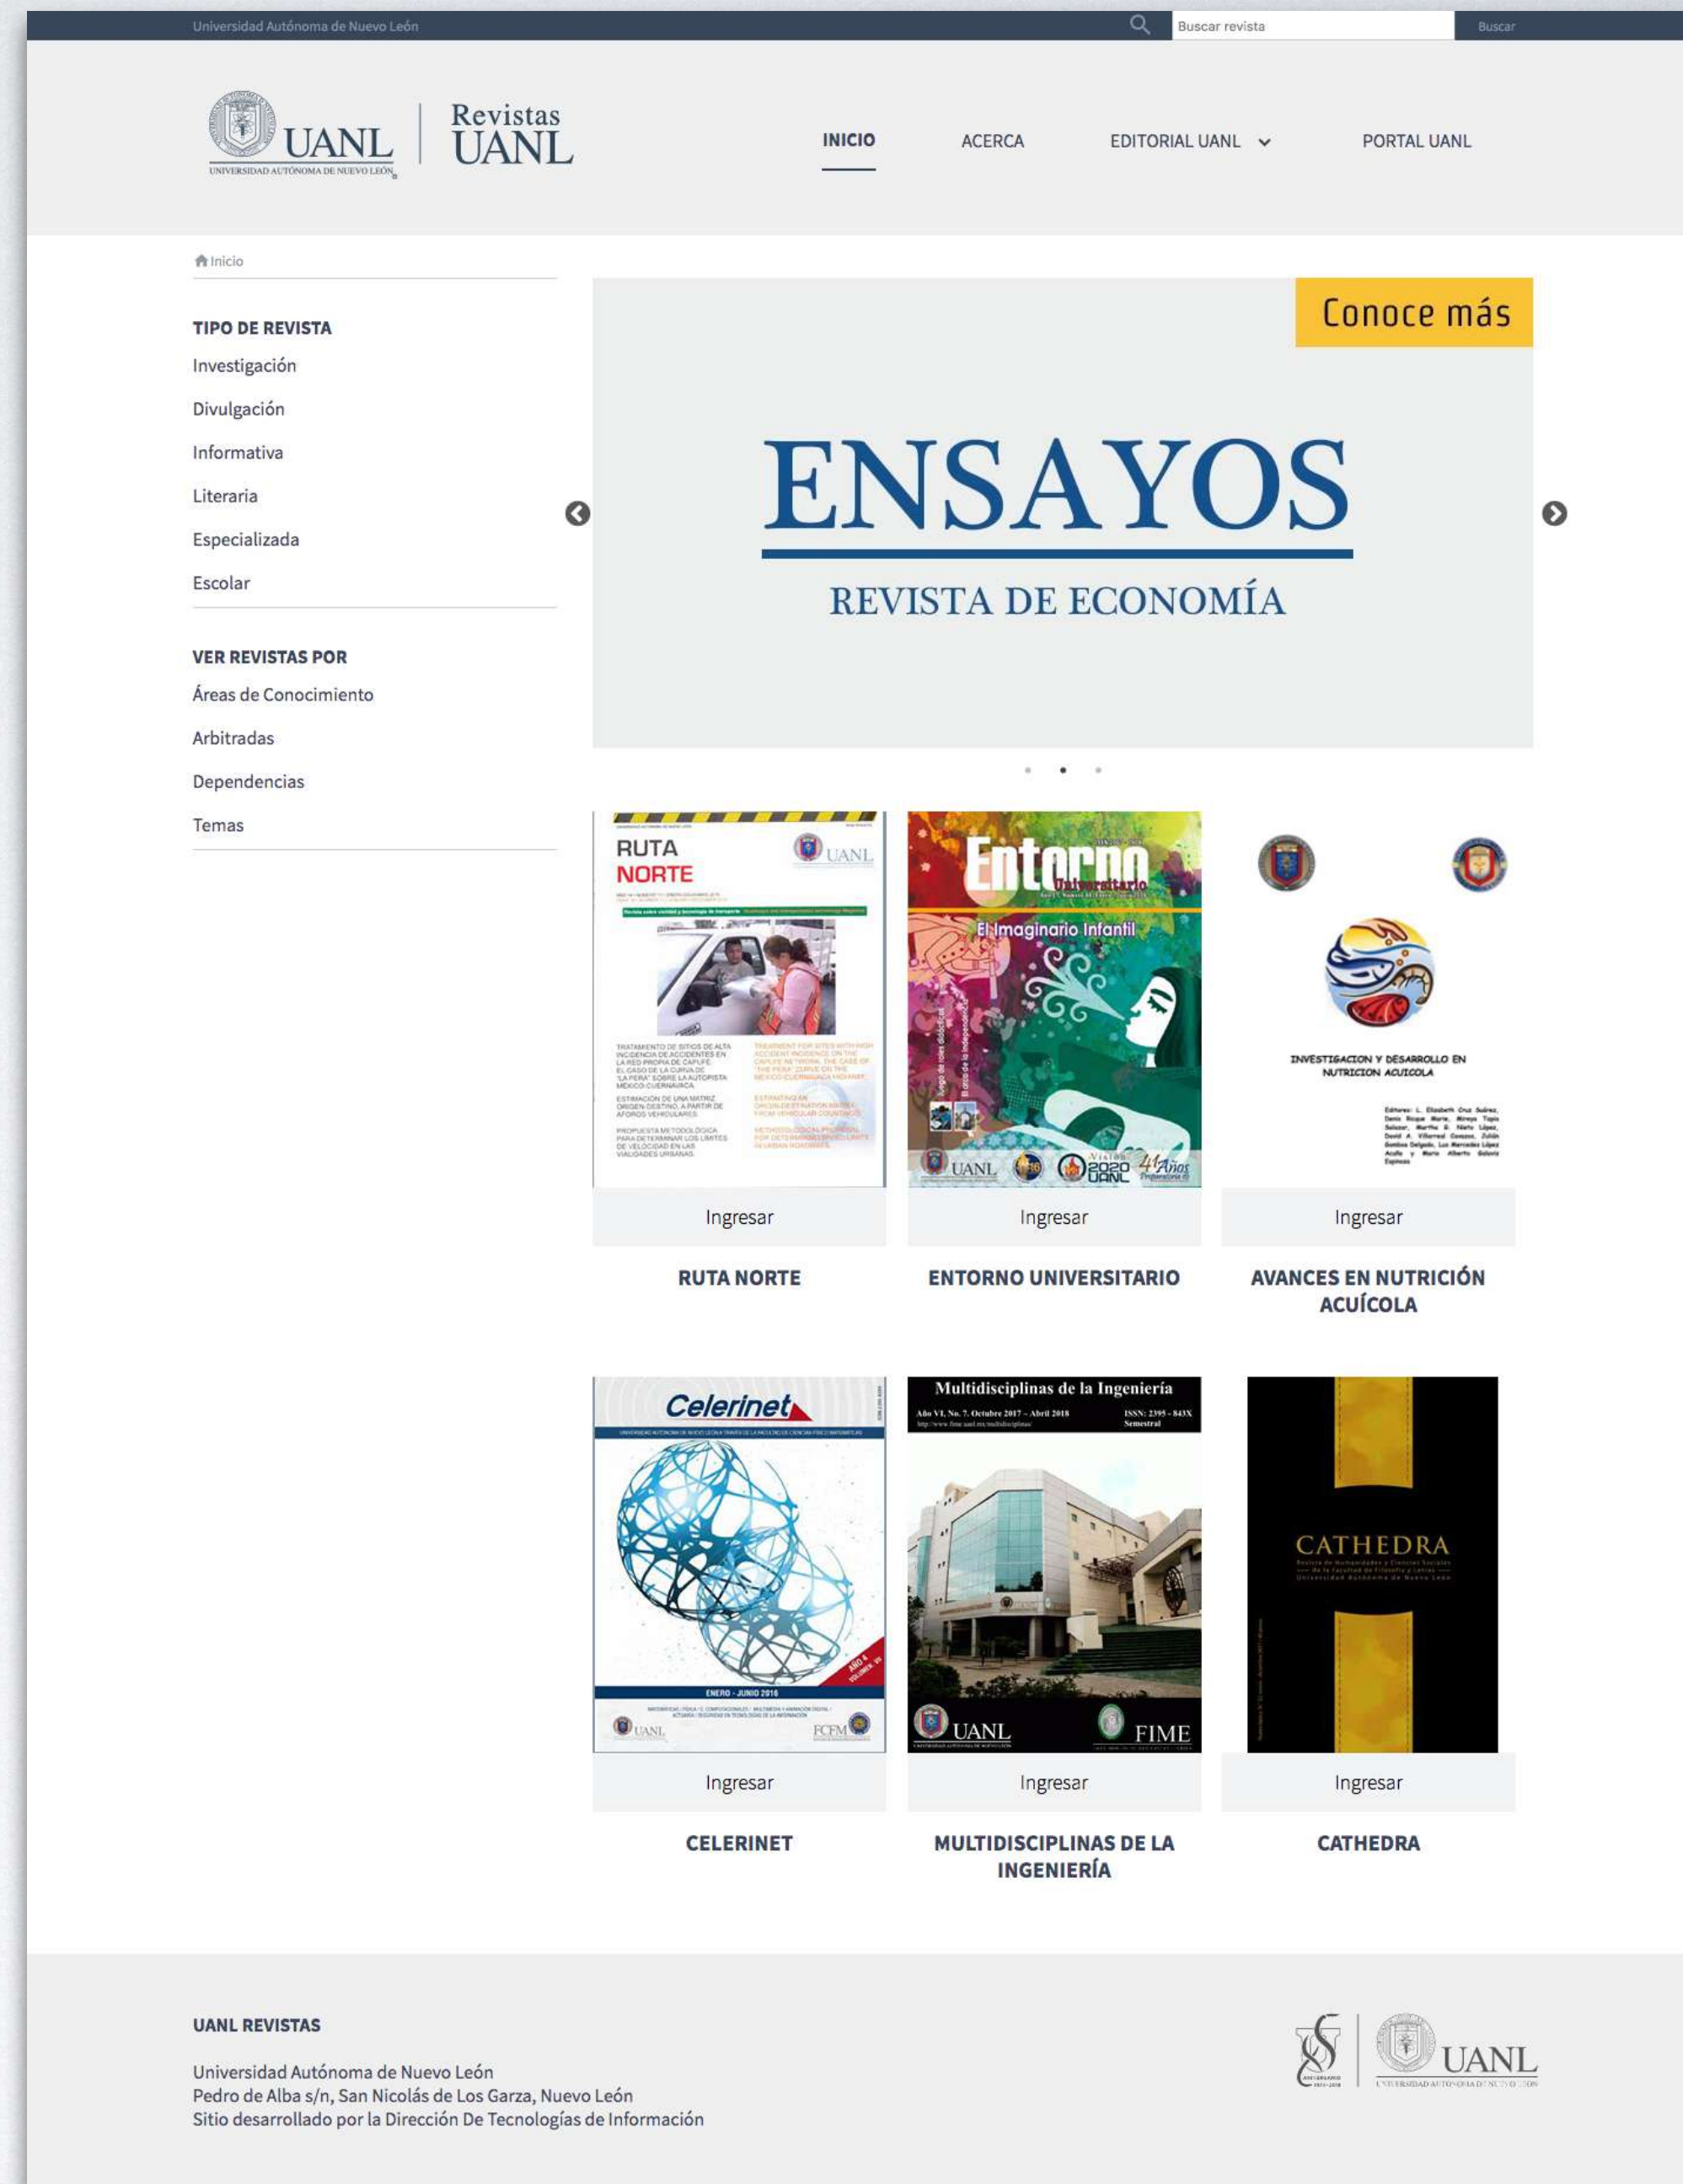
Universidad Autónoma de Nuevo León

Buscar revista

Buscar

UANL
UNIVERSIDAD AUTÓNOMA DE NUEVO LEÓN

Revistas UANL

INICIO

ACERCA

EDITORIAL UANL

PORTAL UANL

Inicio

TIPO DE REVISTA

Investigación

Divulgación

Informativa

Literaria

Especializada

Escolar

VER REVISTAS POR

Áreas de Conocimiento

Arbitradas

Dependencias

Temas

Conoce más

ENSAYOS

REVISTA DE ECONOMÍA

RUTA NORTE

UANL

Entorno Universitario

El Imaginario Infantil

UANL

Visión 2020 UANL

41 Años

INVESTIGACION Y DESARROLLO EN NUTRICION ACUICOLA

Ingresar

Ingresar

Ingresar

RUTA NORTE

ENTORNO UNIVERSITARIO

AVANCES EN NUTRICIÓN ACUÍCOLA

Celerinet

ENERO - JUNIO 2016

UANL

FCFM

Multidisciplinas de la Ingeniería

Año VI, No. 7. Octubre 2017 - Abril 2018

ISSN: 2395 - 843X

Semestral

UANL

FIME

CATHEDRA

Ingresar

Ingresar

Ingresar

CELERINET

MULTIDISCIPLINAS DE LA INGENIERÍA

CATHEDRA

UANL REVISTAS

Universidad Autónoma de Nuevo León
Pedro de Alba s/n, San Nicolás de Los Garza, Nuevo León
Sitio desarrollado por la Dirección De Tecnologías de Información

UANL
UNIVERSIDAD AUTÓNOMA DE NUEVO LEÓN